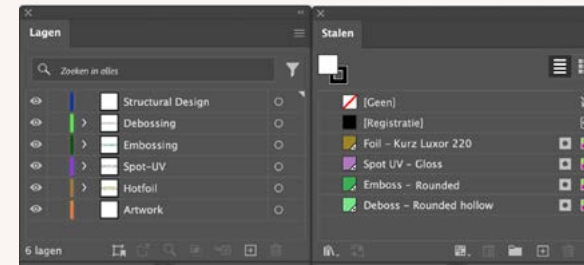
Lagen

Zoeken in alles

Structural Design
Debossing
Embossing
Spot-UV
Hotfoil
Artwork

6 lagen

Stalen

[Geen]
[Registratie]
Foil - Kurz Luxor 220
Spot UV - Gloss
Emboss - Rounded
Deboss - Rounded hollow